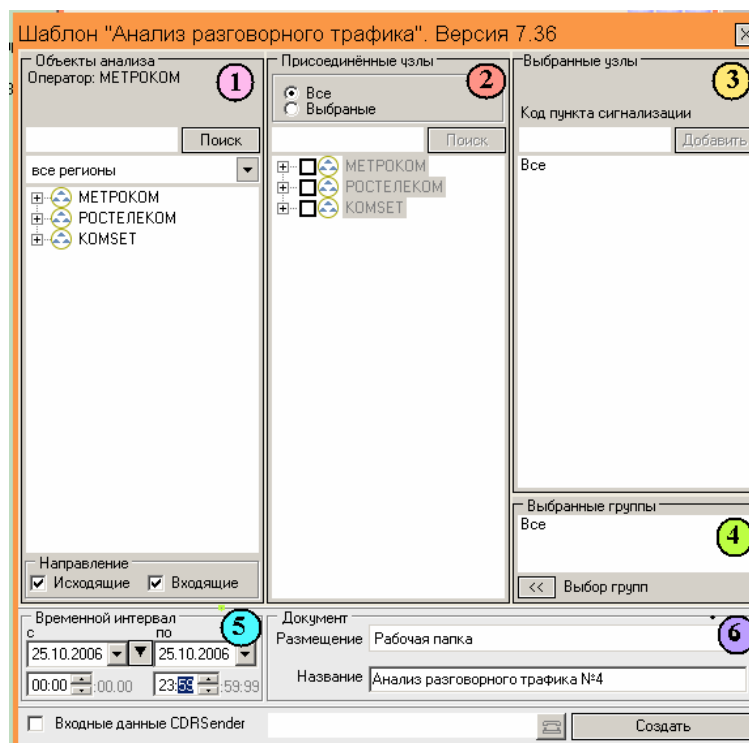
Шаблон "Анализ разговорного трафика". Версия 7.36

Объекты анализа
Оператор: МЕТРОКОМ
1

Поиск

все регионы

МЕТРОКОМ
РОСТЕЛЕКОМ
KOMSET

Направление
Исходящие
Входящие

Присоединённые узлы
Все
Выбраные
2

Поиск

МЕТРОКОМ
РОСТЕЛЕКОМ
KOMSET

Выбранные узлы
3
Код пункта сигнализации
Добавить
Все

Выбранные группы
Все
4
<<
Выбор групп

Временной интервал
5
с
по
25.10.2006
25.10.2006
00:00 :00.00
23:59 :59.99

Документ
6
Размещение Рабочая папка
Название Анализ разговорного трафика №4

Входные данные CDRSender
Создать